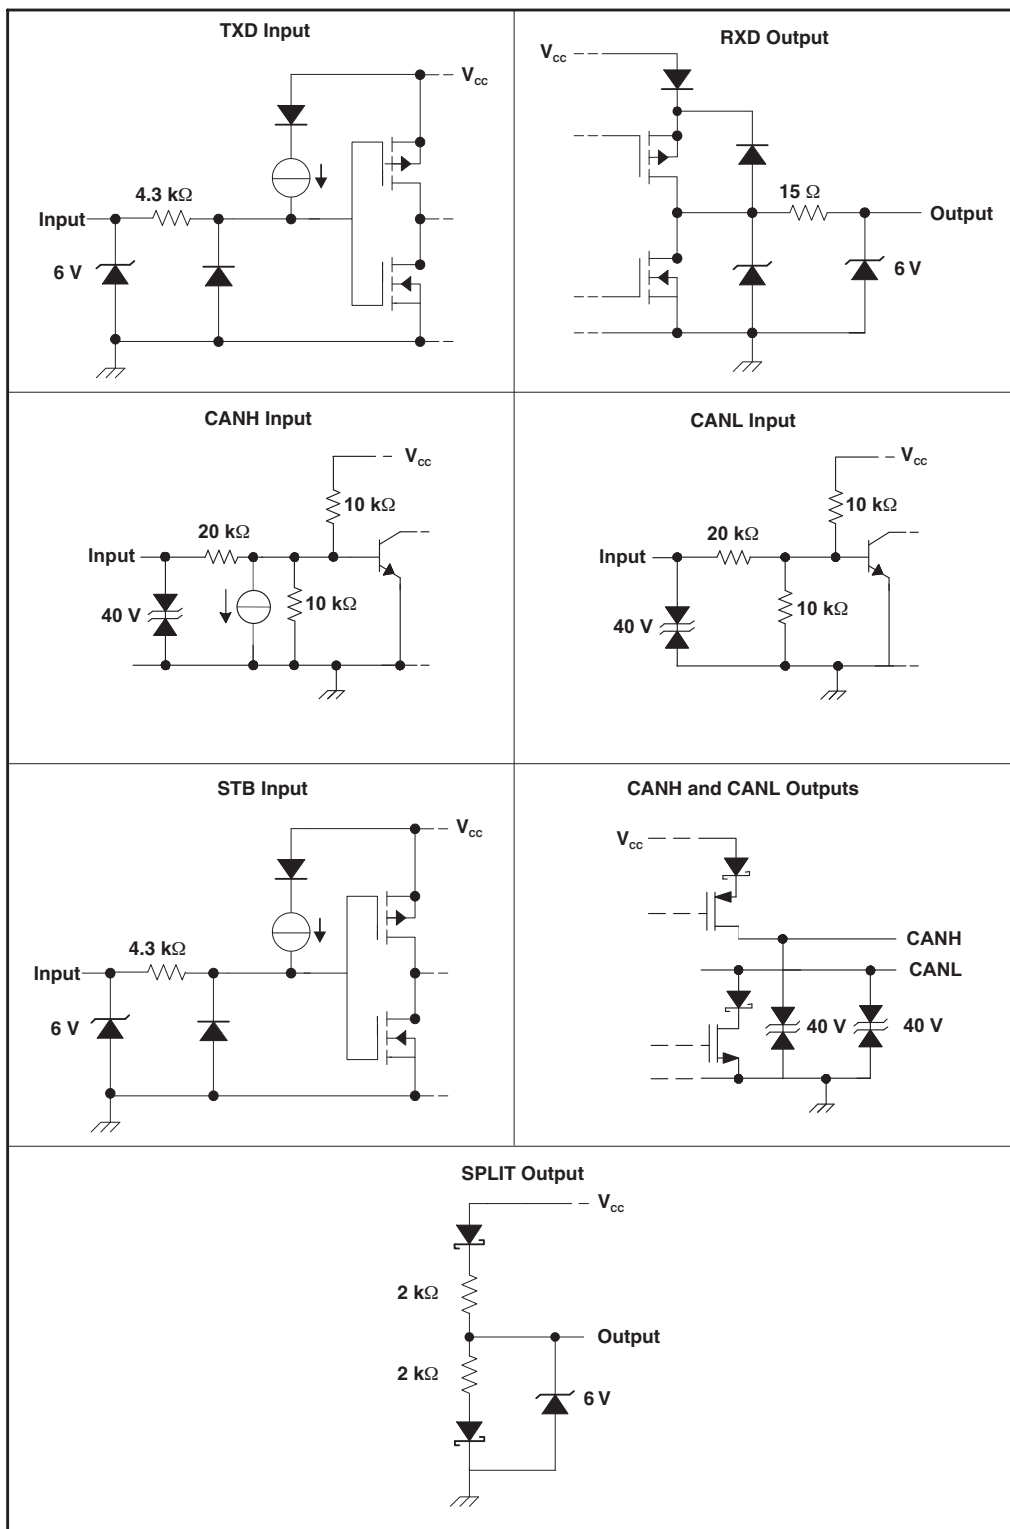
TXD Input

$V_{cc}$

4.3 kΩ

Input

6 V

RXD Output

$V_{cc}$

15 Ω

Output

6 V

CANH Input

$V_{cc}$

10 kΩ

20 kΩ

Input

40 V

10 kΩ

CANL Input

$V_{cc}$

10 kΩ

20 kΩ

Input

40 V

10 kΩ

STB Input

$V_{cc}$

4.3 kΩ

Input

6 V

CANH and CANL Outputs

$V_{cc}$

CANH

CANL

40 V

40 V

SPLIT Output

$V_{cc}$

2 kΩ

Output

2 kΩ

6 V